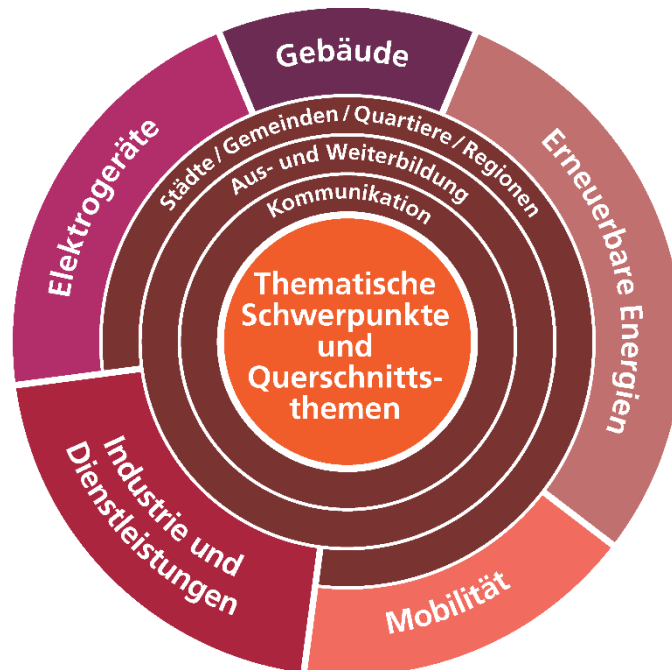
Gebäude

Erneuerbare Energien

Mobilität

Industrie und Dienstleistungen

Elektrogeräte

Städte / Gemeinden / Quartiere / Regionen

Aus- und Weiterbildung

Kommunikation

Thematische Schwerpunkte und Querschnittsthemen